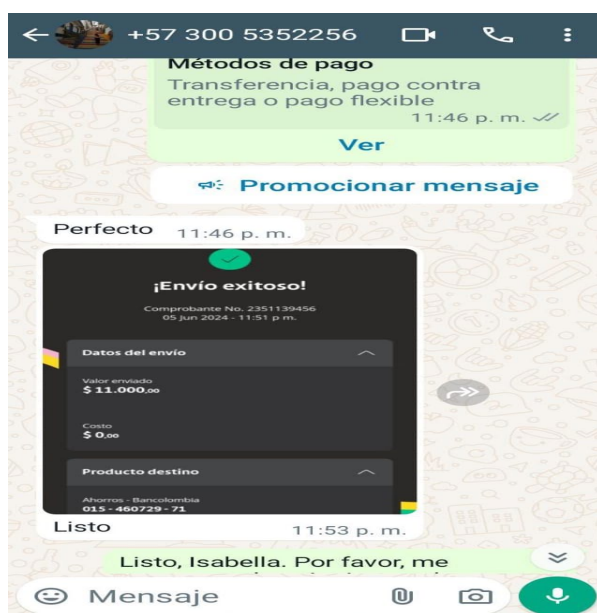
+57 300 5352256

Métodos de pago
Transferencia, pago contra entrega o pago flexible
11:46 p. m.

Ver

Promocionar mensaje

Perfecto 11:46 p. m.

¡Envío exitoso!
Comprobante No. 2351139456
05 Jun 2024 - 11:51 p. m.

Datos del envío
Valor enviado
$ 11.000,00
Costo
$ 0,00

Producto destino
Ahorros - Bancolombia
015 - 460729 - 71

Listo 11:53 p. m.

Listo, Isabella. Por favor, me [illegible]

Mensaje